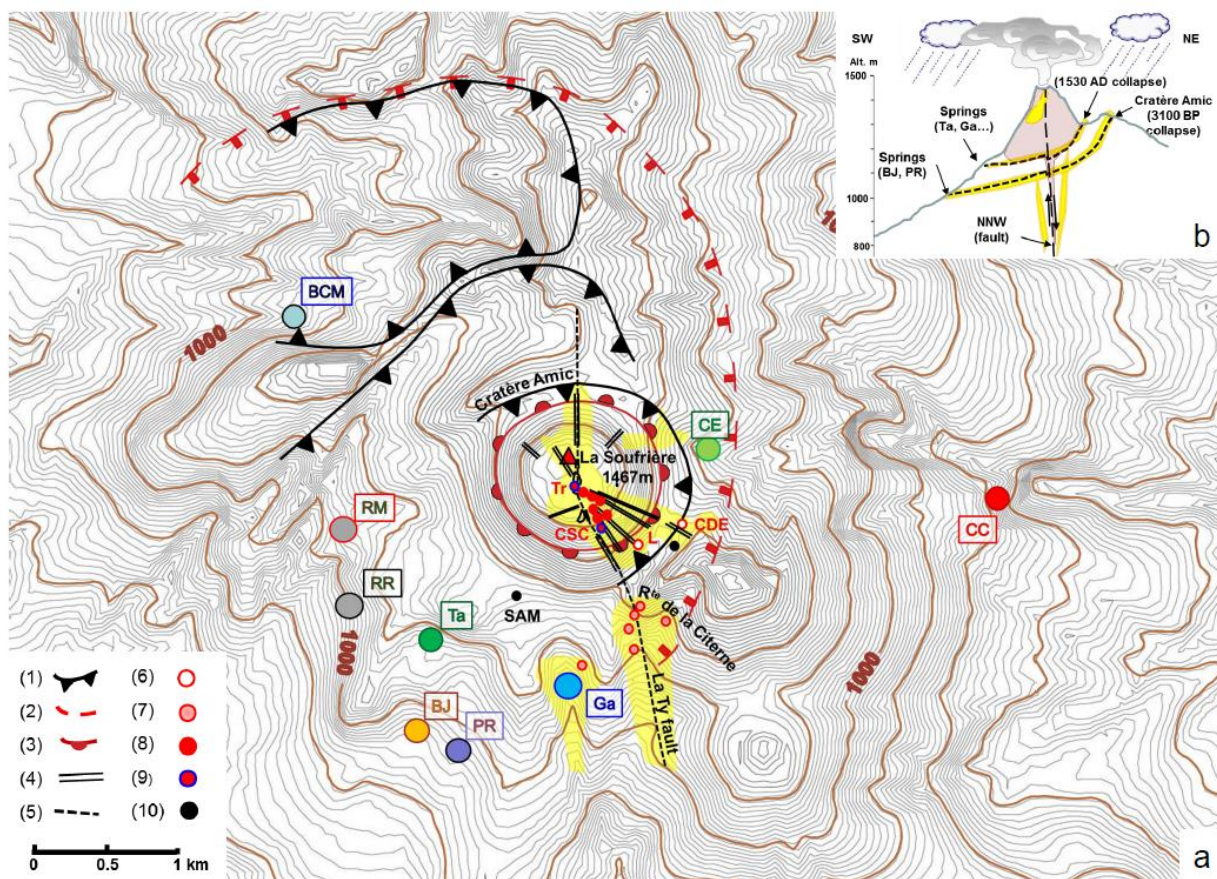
SW
NE
Alt. m
1500
(1530 AD collapse)
Springs (Ta, Ga…)
Cratère Amic (3100 BP collapse)
Springs (BJ, PR)
1000
NNW (fault)
800
b

BCM
1000
Cratère Amic
CE
La Soufrière 1467m
Tr
CSC
CDE
L
RM
RR
SAM
Ta
Rte de la Citerne
La Ty fault
Ga
BJ
PR
1000
CC
1000
10

(1)
(2)
(3)
(4)
(5)
(6)
(7)
(8)
(9)
(10)

0 0.5 1 km
a